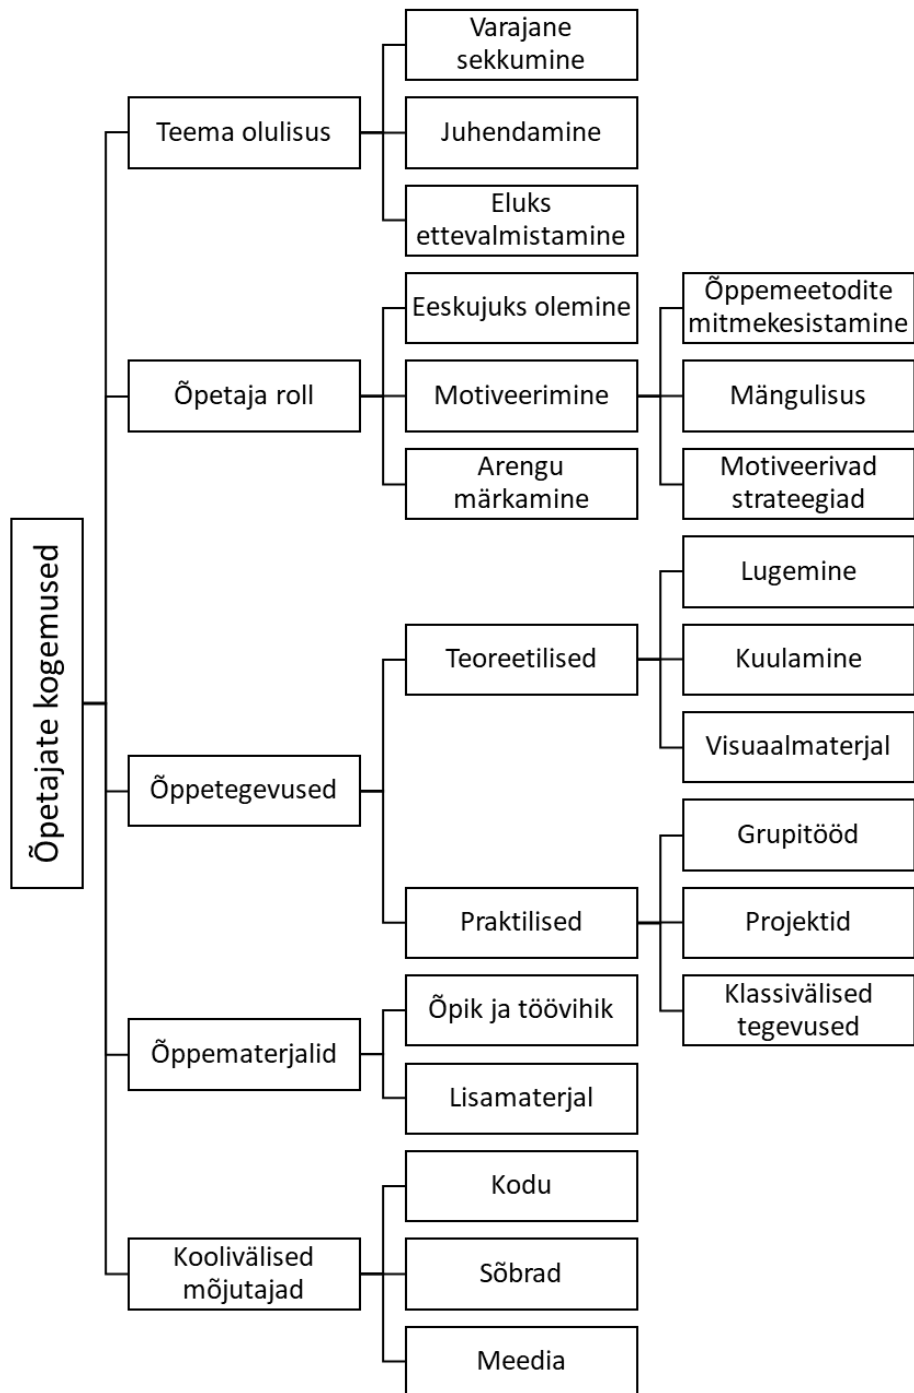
Õpetajate kogemused

Teema olulisus
Varajane sekkumine
Juhendamine
Eluks ettevalmistamine

Õpetaja roll
Eeskujuks olemine
Motiveerimine
Õppemeetodite mitmekesistamine
Mängulisus
Motiveerivad strateegiad
Arengu märkamine

Õppetegevused
Teoreetilised
Lugemine
Kuulamine
Visuaalmaterjal
Praktilised
Grupitööd
Projektid
Klassivälised tegevused

Õppematerjalid
Õpik ja töövihik
Lisamaterjal

Koolivälised mõjutajad
Kodu
Sõbrad
Meedia